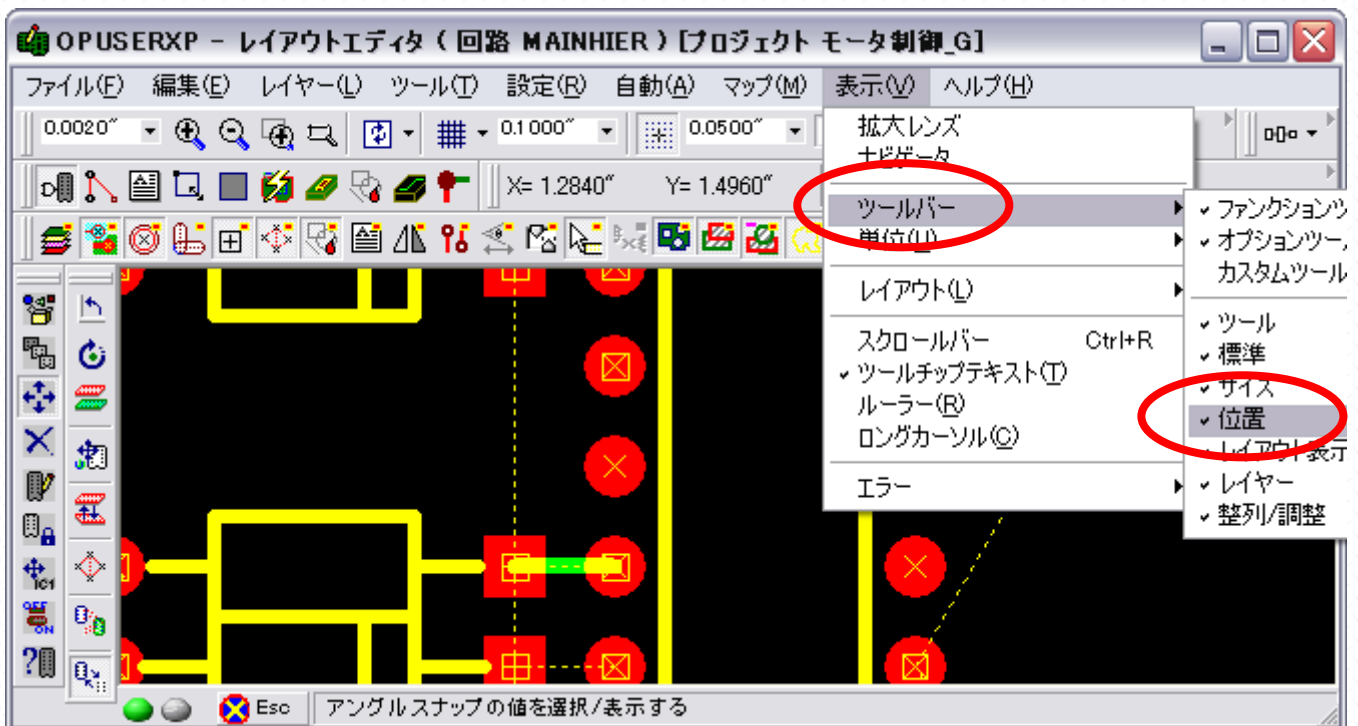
OPUSERXP - レイアウトエディタ ( 回路 MAINHIER ) [プロジェクト モータ制御_G]

ファイル(F) 編集(E) レイヤー(L) ツール(T) 設定(R) 自動(A) マップ(M) 表示(V) ヘルプ(H)

0.0020″ 0.1000″ 0.0500″

X= 1.2840″ Y= 1.4960″

拡大レンズ
ナビゲータ
ツールバー
単位(U)
レイアウト(L)
スクロールバー Ctrl+R
ツールチップテキスト(T)
ルーラー(R)
ロングカーソル(C)
エラー

ファンクションツ
オプションツー
カスタムツール
ツール
標準
サイズ
位置
レイアウト表示
レイヤー
整列/調整

Esc
アングル スナップ の値を選択/表示する